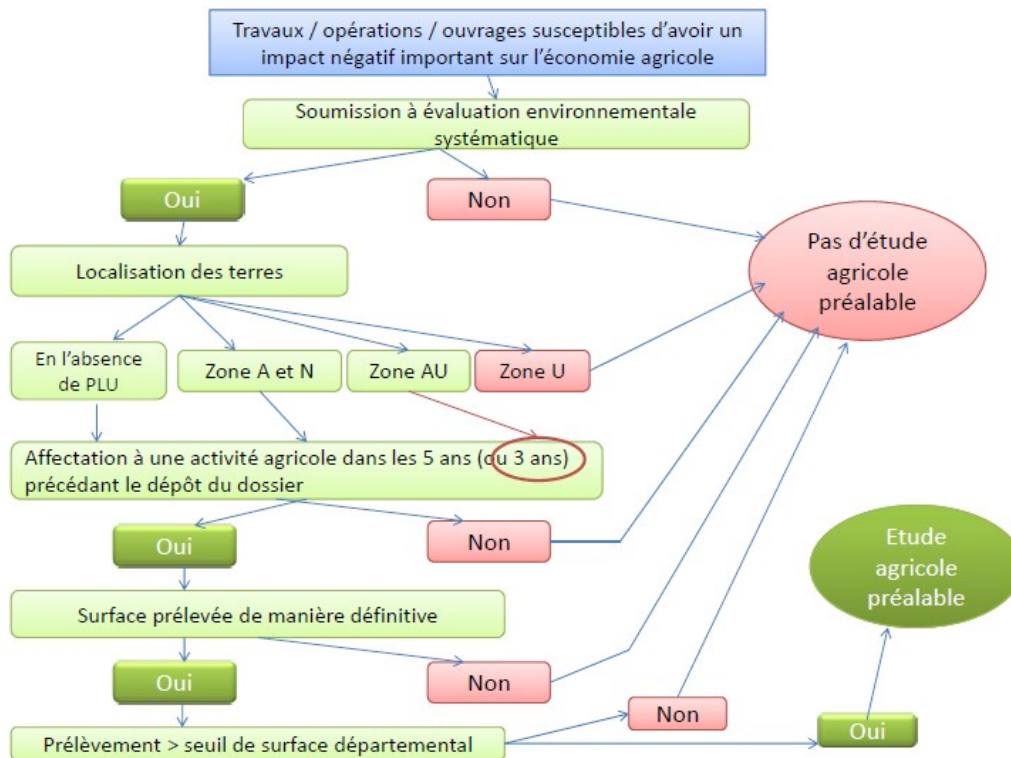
Travaux / opérations / ouvrages susceptibles d'avoir un impact négatif important sur l'économie agricole

Soumission à évaluation environnementale systématique

Oui

Non

Pas d'étude agricole préalable

Localisation des terres

En l'absence de PLU

Zone A et N

Zone AU

Zone U

Affectation à une activité agricole dans les 5 ans (ou 3 ans) précédant le dépôt du dossier

Oui

Non

Etude agricole préalable

Surface prélevée de manière définitive

Oui

Non

Non

Prélèvement > seuil de surface départemental

Oui